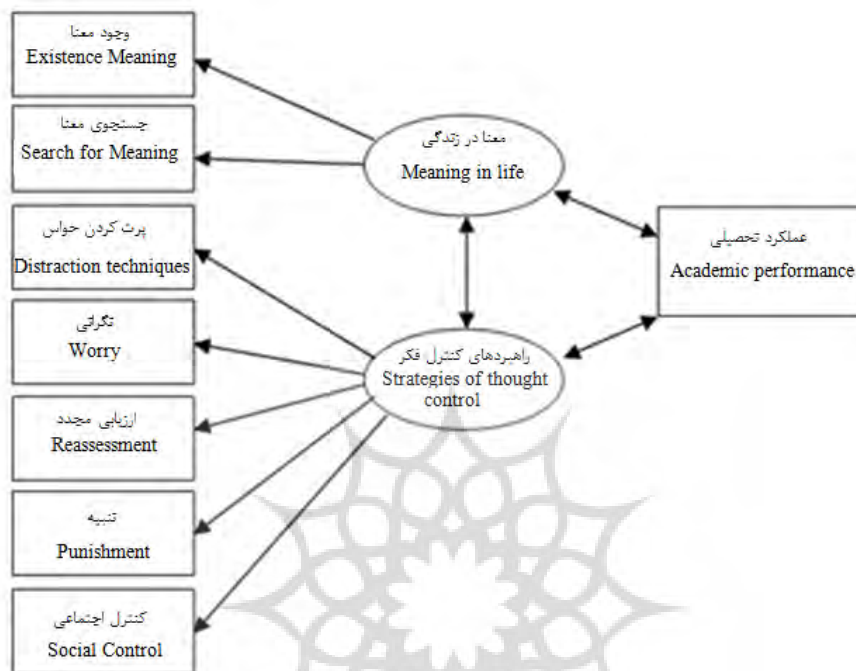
وجود معنا
Existence Meaning

جستجوی معنا
Search for Meaning

معنا در زندگی
Meaning in life

پرت کردن حواس
Distraction techniques

عملکرد تحصیلی
Academic performance

نگرانی
Worry

راهبردهای کنترل فکر
Strategies of thought control

ارزیابی مجدد
Reassessment

تنبیه
Punishment

کنترل اجتماعی
Social Control